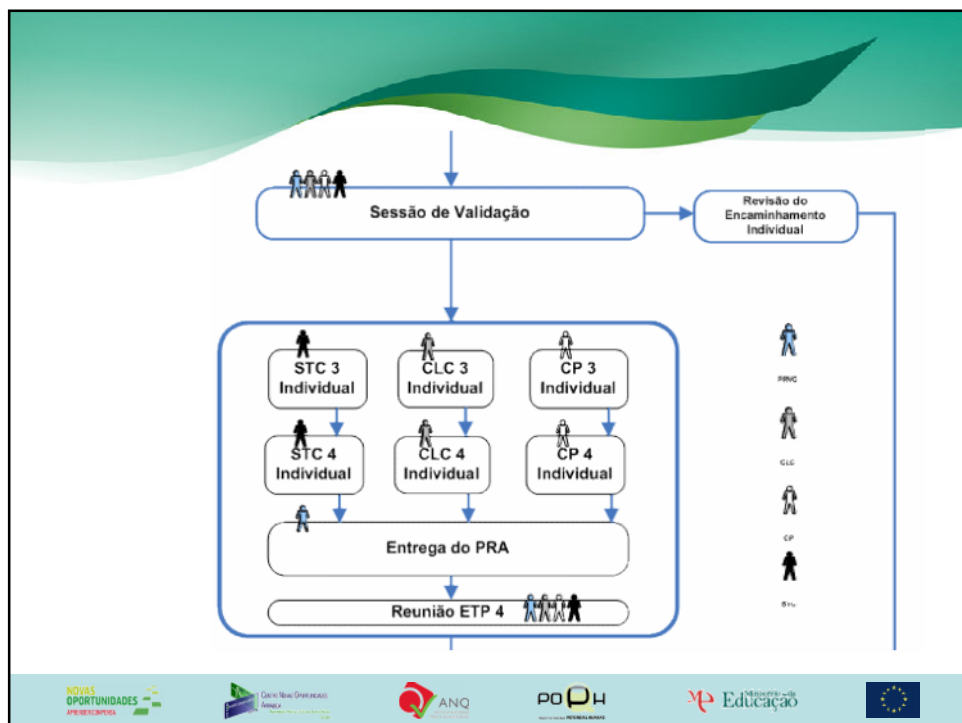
Sessão de Validação

Revisão do Encaminhamento Individual

STC 3 Individual

CLC 3 Individual

CP 3 Individual

STC 4 Individual

CLC 4 Individual

CP 4 Individual

Entrega do PRA

Reunião ETP 4

PRVC

CLC

CP

STC

NOVAS OPORTUNIDADES APRENDER COMPENSA

Centro Novas Oportunidades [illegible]

ANQ

POPH

Ministério da Educação